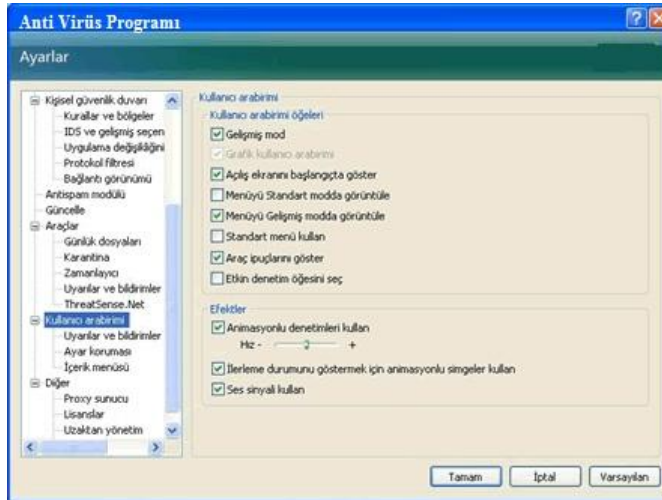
Anti Virüs Programı

Ayarlar

Kişisel güvenlik duvarı
Kurallar ve bölgeler
IDS ve gelişmiş seçen
Uygulama değişikliğini
Protokol filtresi
Bağlantı görünümü
Antispam modülü
Güncelle
Araçlar
Günlük dosyaları
Karantina
Zamanlayıcı
Uyarılar ve bildirimler
ThreatSense.Net
Kullanıcı arabirimi
Uyarılar ve bildirimler
Ayar koruması
İçerik menüsü
Diğer
Proxy sunucu
Lisanslar
Uzaktan yönetim

Kullanıcı arabirimi
Kullanıcı arabirimi öğeleri
Gelişmiş mod
Grafik kullanıcı arabirimi
Açılış ekranını başlangıçta göster
Menüyü Standart modda görüntüle
Menüyü Gelişmiş modda görüntüle
Standart menü kullan
Araç ipuçlarını göster
Etkin denetim öğesini seç

Efektler
Animasyonlu denetimleri kullan
Hız - +
İlerleme durumunu göstermek için animasyonlu simgeler kullan
Ses sinyali kullan

Tamam
İptal
Varsayılan